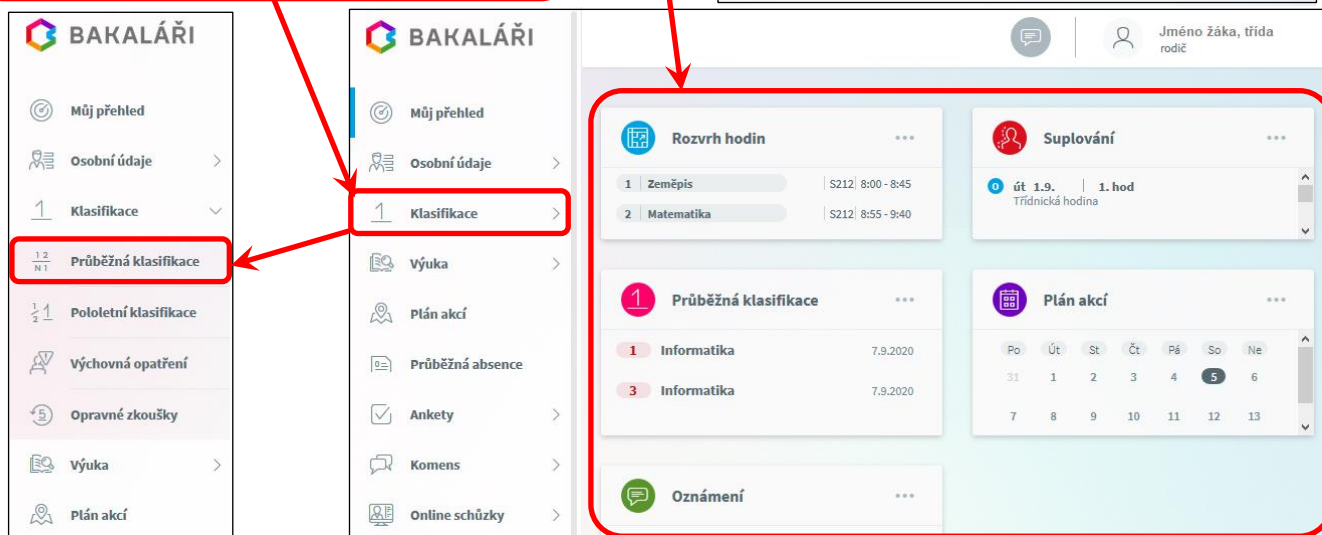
BAKALÁŘI

Můj přehled
Osobní údaje
Klasifikace
Průběžná klasifikace
Pololetní klasifikace
Výchovná opatření
Opravné zkoušky
Výuka
Plán akcí

BAKALÁŘI

Můj přehled
Osobní údaje
Klasifikace
Výuka
Plán akcí
Průběžná absence
Ankety
Komens
Online schůzky

Jméno žáka, třída
rodič

Rozvrh hodin ...
1 Zeměpis S212 8:00 - 8:45
2 Matematika S212 8:55 - 9:40

Suplování ...
0 út 1.9. 1. hod
Třídnická hodina

Průběžná klasifikace ...
1 Informatika 7.9.2020
3 Informatika 7.9.2020

Plán akcí ...
| Po | Út | St | Čt | Pá | So | Ne |
|---|---|---|---|---|---|---|
| 31 | 1 | 2 | 3 | 4 | 5 | 6 |
| 7 | 8 | 9 | 10 | 11 | 12 | 13 |

Oznámení ...